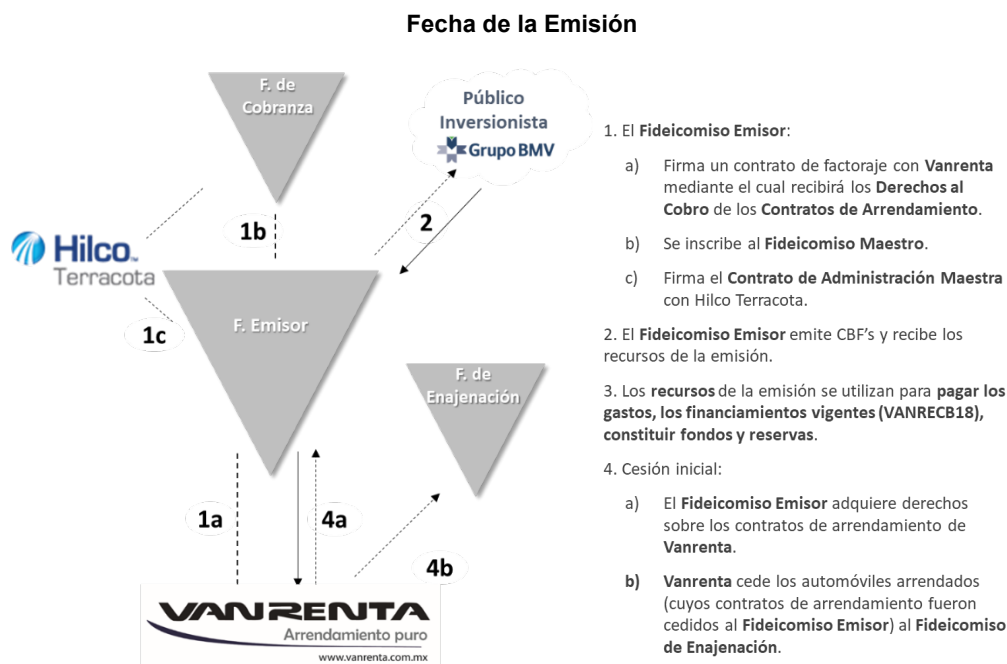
Fecha de la Emisión

F. de Cobranza

Público Inversionista
Grupo BMV

Hilco Terracota

1b

2

F. Emisor

1c

F. de Enajenación

1a

4a

4b

VANRENTA
Arrendamiento puro
www.vanrenta.com.mx

1. El Fideicomiso Emisor:

a) Firma un contrato de factoraje con Vanrenta mediante el cual recibirá los Derechos al Cobro de los Contratos de Arrendamiento.

b) Se inscribe al Fideicomiso Maestro.

c) Firma el Contrato de Administración Maestra con Hilco Terracota.

2. El Fideicomiso Emisor emite CBF's y recibe los recursos de la emisión.

3. Los recursos de la emisión se utilizan para pagar los gastos, los financiamientos vigentes (VANRECB18), constituir fondos y reservas.

4. Cesión inicial:

a) El Fideicomiso Emisor adquiere derechos sobre los contratos de arrendamiento de Vanrenta.

b) Vanrenta cede los automóviles arrendados (cuyos contratos de arrendamiento fueron cedidos al Fideicomiso Emisor) al Fideicomiso de Enajenación.